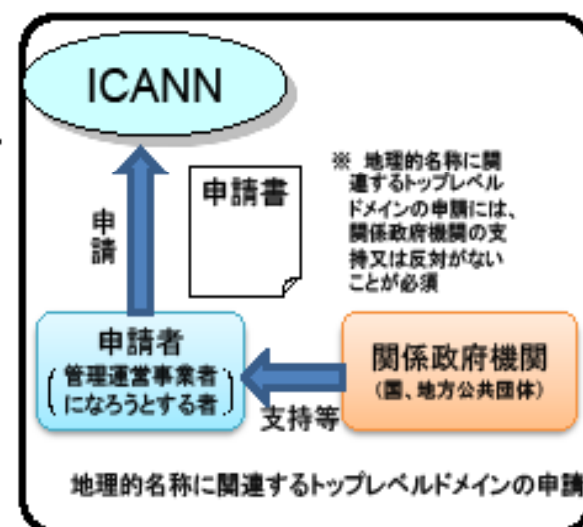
ICANN

申請書

※ 地理的名称に関連するトップレベルドメインの申請には、関係政府機関の支持又は反対がないことが必須

申請

申請者
(管理運営事業者になろうとする者)

支持等

関係政府機関
(国、地方公共団体)

地理的名称に関連するトップレベルドメインの申請